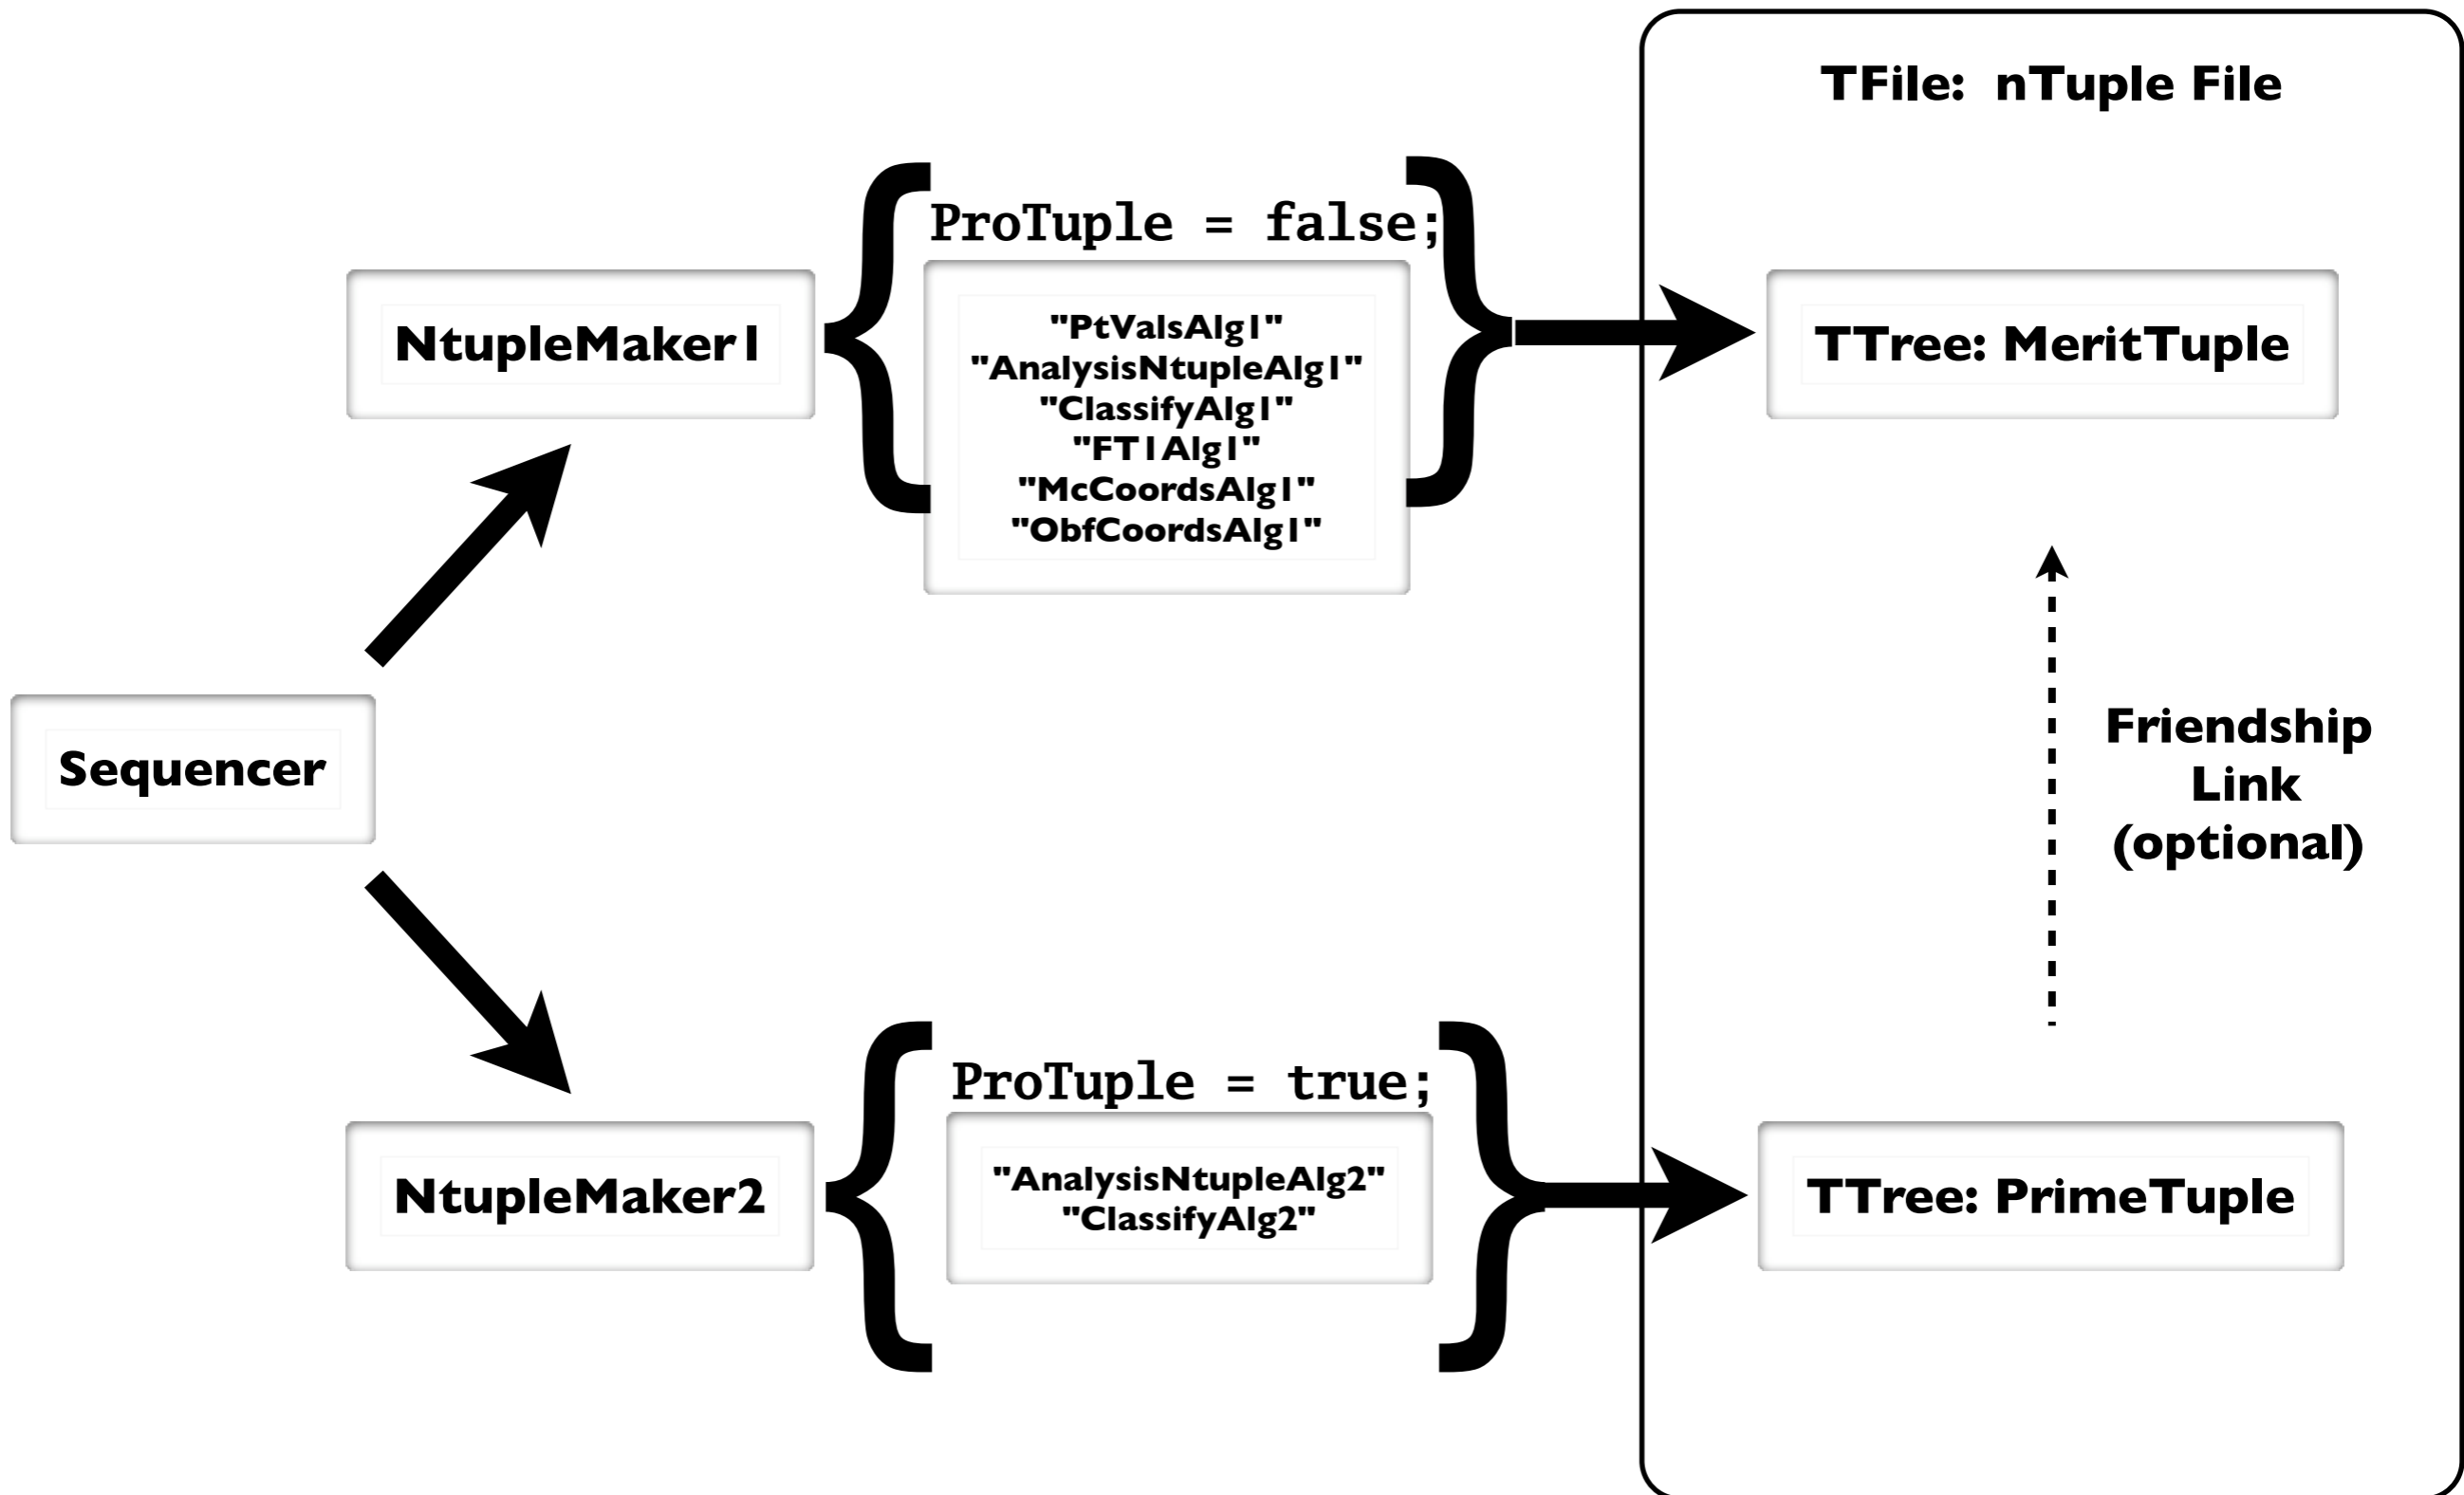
TFile: nTuple File

ProTuple = false;

NtupleMaker1

"PtValsAlg1"
"AnalysisNtupleAlg1"
"ClassifyAlg1"
"FT1Alg1"
"McCoordsAlg1"
"ObfCoordsAlg1"

TTree: MeritTuple

Sequencer

Friendship Link (optional)

ProTuple = true;

NtupleMaker2

"AnalysisNtupleAlg2"
"ClassifyAlg2"

TTree: PrimeTuple